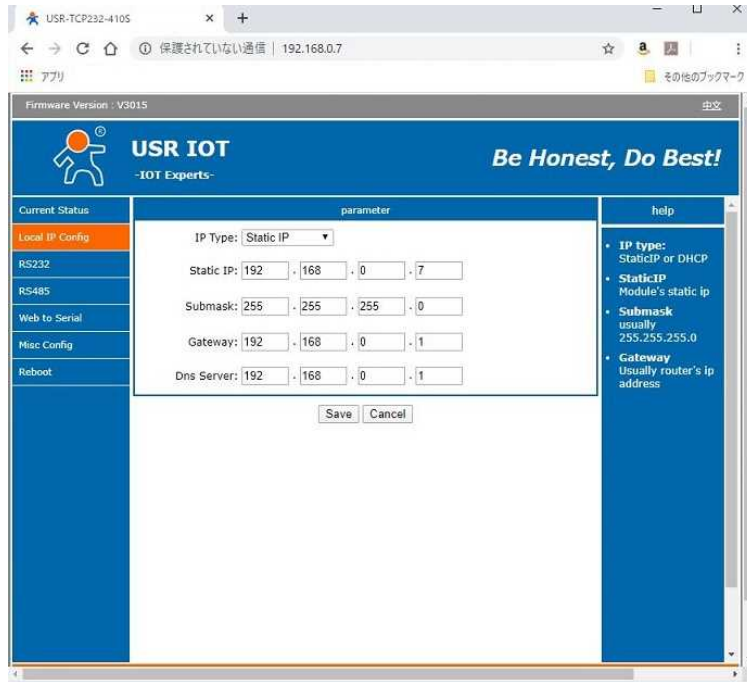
USR-TCP232-410S × +

① 保護されていない通信 | 192.168.0.7

アプリ

その他のブックマーク

Firmware Version : V3015

中文

USR IOT
-IOT Experts-

Be Honest, Do Best!

Current Status
Local IP Config
RS232
RS485
Web to Serial
Misc Config
Reboot

parameter

IP Type: Static IP

Static IP: 192 . 168 . 0 . 7

Submask: 255 . 255 . 255 . 0

Gateway: 192 . 168 . 0 . 1

Dns Server: 192 . 168 . 0 . 1

Save Cancel

help

- IP type: StaticIP or DHCP
- StaticIP Module's static ip
- Submask usually 255.255.255.0
- Gateway Usually router's ip address